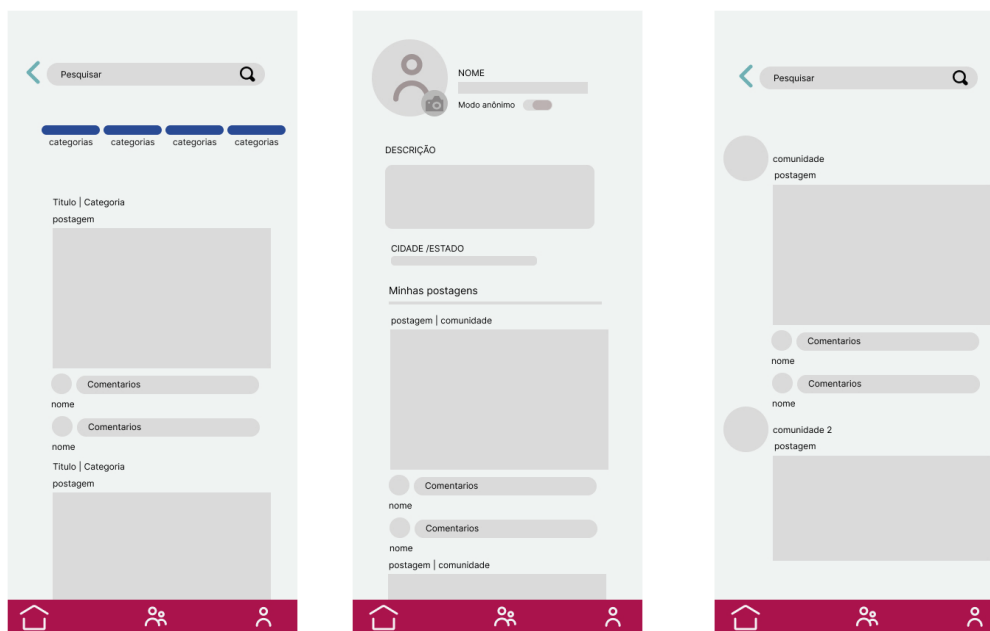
Pesquisar

categorias categorias categorias categorias

Titulo | Categoria
postagem

Comentarios
nome

Comentarios
nome

Titulo | Categoria
postagem

NOME

Modo anônimo

DESCRIÇÃO

CIDADE /ESTADO

Minhas postagens

postagem | comunidade

Comentarios
nome

Comentarios
nome

postagem | comunidade

Pesquisar

comunidade
postagem

Comentarios
nome

Comentarios
nome

comunidade 2
postagem